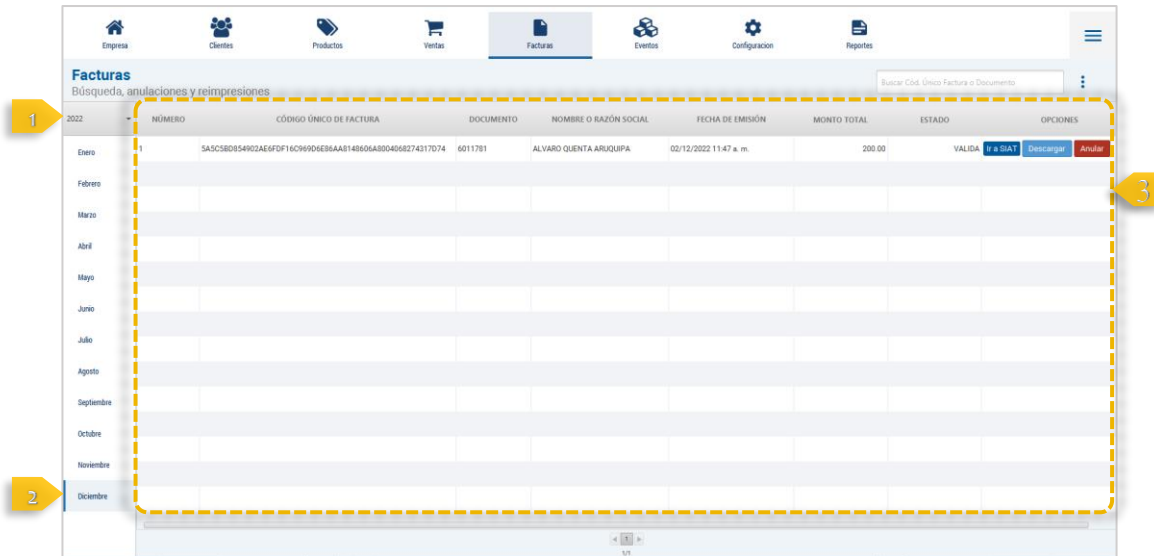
Empresa Clientes Productos Ventas Facturas Eventos Configuracion Reportes

Facturas
Búsqueda, anulaciones y reimpresiones

Buscar Cód. Único Factura o Documento

1

2022

Enero
Febrero
Marzo
Abril
Mayo
Junio
Julio
Agosto
Septiembre
Octubre
Noviembre
Diciembre

2

| NÚMERO | CÓDIGO ÚNICO DE FACTURA | DOCUMENTO | NOMBRE O RAZÓN SOCIAL | FECHA DE EMISIÓN | MONTO TOTAL | ESTADO | OPCIONES |
|---|---|---|---|---|---|---|---|
| 1 | 5A5C5BD854902AE6FDF16C969D6E86AA8148606A8004068274317D74 | 6011781 | ALVARO QUENTA ARUQUIPA | 02/12/2022 11:47 a. m. | 200.00 | VALIDA | Ir a SIAT Descargar Anular |

3

1
1/1